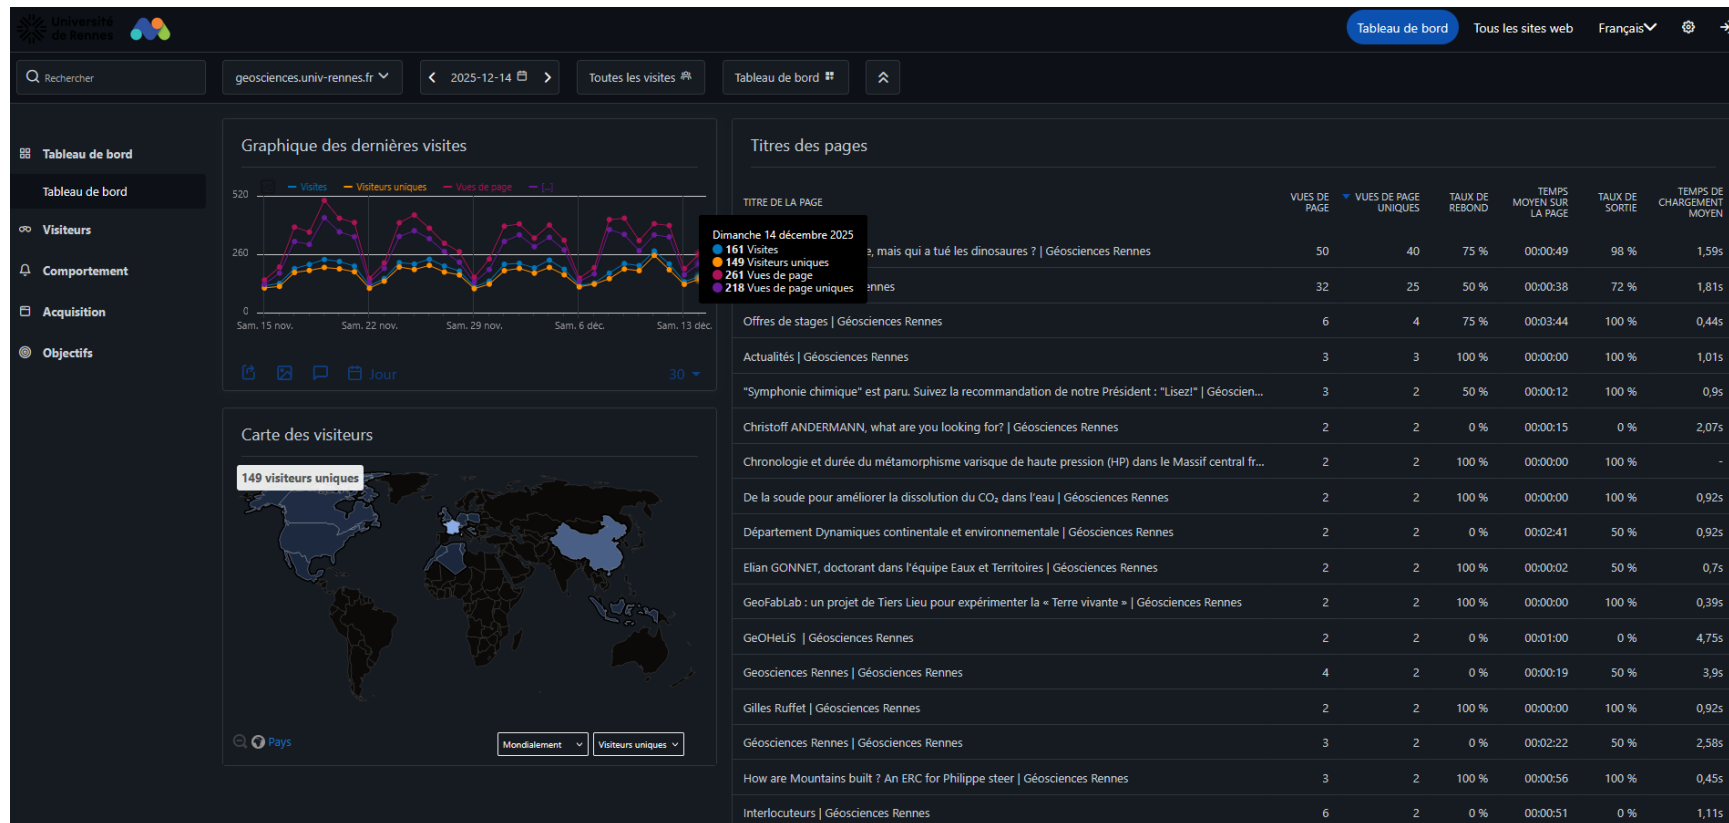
Université de Rennes

Tableau de bord Tous les sites web Français

Rechercher geosciences.univ-rennes.fr 2025-12-14 Toutes les visites Tableau de bord

Tableau de bord
Tableau de bord
Visiteurs
Comportement
Acquisition
Objectifs

Graphique des dernières visites

Visites Visiteurs uniques Vues de page [...]

520
260
0
Sam. 15 nov. Sam. 22 nov. Sam. 29 nov. Sam. 6 déc. Sam. 13 déc.

Dimanche 14 décembre 2025
161 Visites
149 Visiteurs uniques
261 Vues de page
218 Vues de page uniques

Jour 30

Carte des visiteurs

149 visiteurs uniques

Pays Mondialement Visiteurs uniques

Titres des pages

| TITRE DE LA PAGE | VUES DE PAGE | VUES DE PAGE UNIQUES | TAUX DE REBOND | TEMPS MOYEN SUR LA PAGE | TAUX DE SORTIE | TEMPS DE CHARGEMENT MOYEN |
|---|---|---|---|---|---|---|
| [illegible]e, mais qui a tué les dinosaures ? \| Géosciences Rennes | 50 | 40 | 75 % | 00:00:49 | 98 % | 1,59s |
| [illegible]ennes | 32 | 25 | 50 % | 00:00:38 | 72 % | 1,81s |
| Offres de stages \| Géosciences Rennes | 6 | 4 | 75 % | 00:03:44 | 100 % | 0,44s |
| Actualités \| Géosciences Rennes | 3 | 3 | 100 % | 00:00:00 | 100 % | 1,01s |
| "Symphonie chimique" est paru. Suivez la recommandation de notre Président : "Lisez!" \| Géoscien... | 3 | 2 | 50 % | 00:00:12 | 100 % | 0,9s |
| Christoff ANDERMANN, what are you looking for? \| Géosciences Rennes | 2 | 2 | 0 % | 00:00:15 | 0 % | 2,07s |
| Chronologie et durée du métamorphisme varisque de haute pression (HP) dans le Massif central fr... | 2 | 2 | 100 % | 00:00:00 | 100 % | - |
| De la soude pour améliorer la dissolution du $CO_2$ dans l'eau \| Géosciences Rennes | 2 | 2 | 100 % | 00:00:00 | 100 % | 0,92s |
| Département Dynamiques continentale et environnementale \| Géosciences Rennes | 2 | 2 | 0 % | 00:02:41 | 50 % | 0,92s |
| Elian GONNET, doctorant dans l'équipe Eaux et Territoires \| Géosciences Rennes | 2 | 2 | 100 % | 00:00:02 | 50 % | 0,7s |
| GeoFabLab : un projet de Tiers Lieu pour expérimenter la « Terre vivante » \| Géosciences Rennes | 2 | 2 | 100 % | 00:00:00 | 100 % | 0,39s |
| GeOHeLiS \| Géosciences Rennes | 2 | 2 | 0 % | 00:01:00 | 0 % | 4,75s |
| Geosciences Rennes \| Géosciences Rennes | 4 | 2 | 0 % | 00:00:19 | 50 % | 3,9s |
| Gilles Ruffet \| Géosciences Rennes | 2 | 2 | 100 % | 00:00:00 | 100 % | 0,92s |
| Géosciences Rennes \| Géosciences Rennes | 3 | 2 | 0 % | 00:02:22 | 50 % | 2,58s |
| How are Mountains built ? An ERC for Philippe steer \| Géosciences Rennes | 3 | 2 | 100 % | 00:00:56 | 100 % | 0,45s |
| Interlocuteurs \| Géosciences Rennes | 6 | 2 | 0 % | 00:00:51 | 0 % | 1,11s |